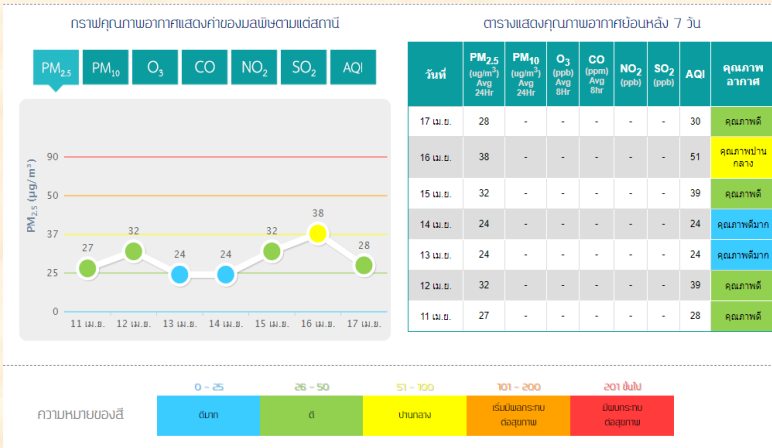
กราฟคุณภาพอากาศแสดงค่าของมลพิษตามแต่สถานี

$PM_{2.5}$ | $PM_{10}$ | $O_3$ | CO | $NO_2$ | $SO_2$ | AQI

$PM_{2.5}$ (µg/m$^3$)

90
50
37
25
0

27 32 24 24 32 38 28

11 เม.ย. | 12 เม.ย. | 13 เม.ย. | 14 เม.ย. | 15 เม.ย. | 16 เม.ย. | 17 เม.ย.

ตารางแสดงคุณภาพอากาศย้อนหลัง 7 วัน

| วันที่ | $PM_{2.5}$ (ug/m$^3$) Avg 24Hr | $PM_{10}$ (ug/m$^3$) Avg 24Hr | $O_3$ (ppb) Avg 8Hr | CO (ppm) Avg 8hr | $NO_2$ (ppb) | $SO_2$ (ppb) | AQI | คุณภาพอากาศ |
|---|---|---|---|---|---|---|---|---|
| 17 เม.ย. | 28 | - | - | - | - | - | 30 | คุณภาพดี |
| 16 เม.ย. | 38 | - | - | - | - | - | 51 | คุณภาพปานกลาง |
| 15 เม.ย. | 32 | - | - | - | - | - | 39 | คุณภาพดี |
| 14 เม.ย. | 24 | - | - | - | - | - | 24 | คุณภาพดีมาก |
| 13 เม.ย. | 24 | - | - | - | - | - | 24 | คุณภาพดีมาก |
| 12 เม.ย. | 32 | - | - | - | - | - | 39 | คุณภาพดี |
| 11 เม.ย. | 27 | - | - | - | - | - | 28 | คุณภาพดี |

ความหมายของสี

| 0 - 25 | 26 - 50 | 51 - 100 | 101 - 200 | 201 ขึ้นไป |
|---|---|---|---|---|
| ดีมาก | ดี | ปานกลาง | เริ่มมีผลกระทบต่อสุขภาพ | มีผลกระทบต่อสุขภาพ |